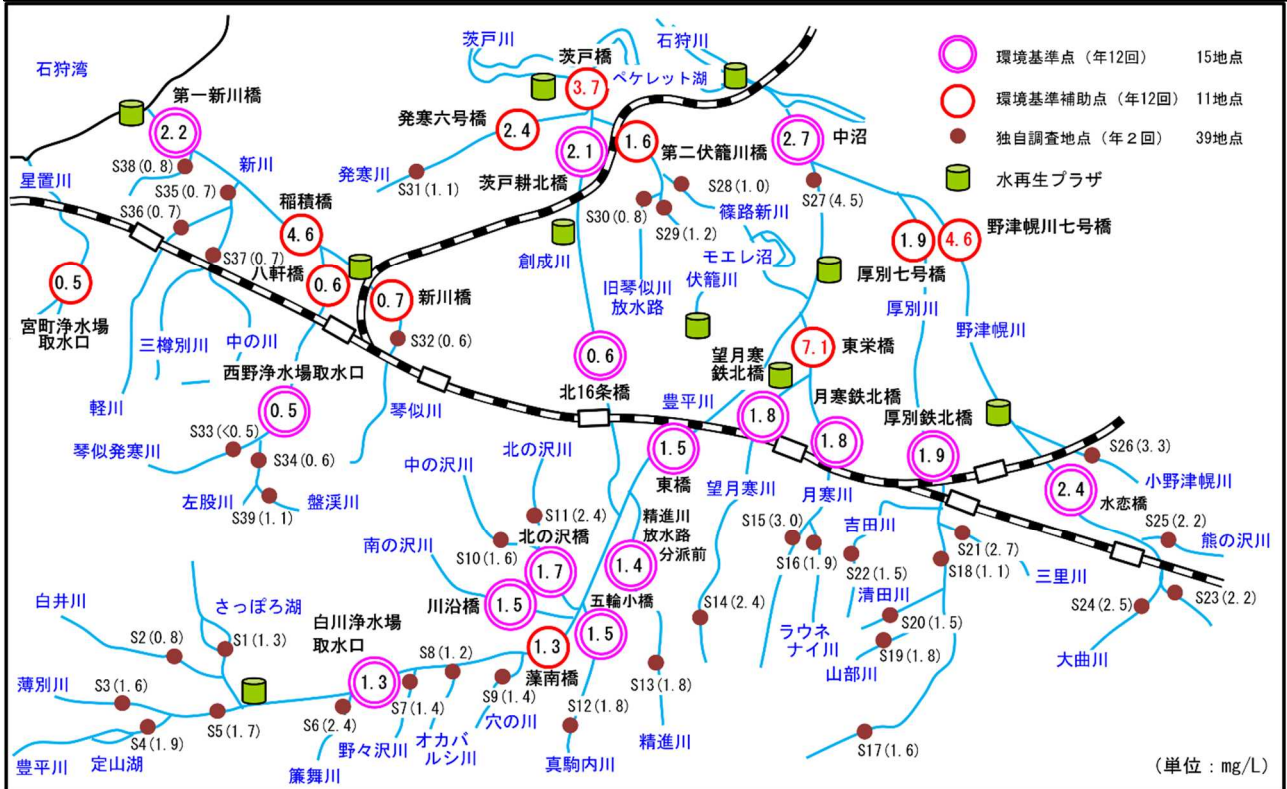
環境基準点（年12回）　15地点
環境基準補助点（年12回）　11地点
独自調査地点（年２回）　39地点
水再生プラザ

石狩湾
茨戸川
茨戸橋
3.7
ペケレット湖
石狩川
第一新川橋
2.2
発寒六号橋
2.4
2.1
1.6
第二伏籠川橋
2.7
中沼
S38(0.8)
新川
発寒川
S31(1.1)
茨戸耕北橋
S28(1.0)
S27(4.5)
星置川
S35(0.7)
S30(0.8)
S29(1.2)
篠路新川
S36(0.7)
稲積橋
4.6
創成川
1.9
4.6
野津幌川七号橋
S37(0.7)
モエレ沼
0.5
八軒橋
0.6
0.7
新川橋
旧琴似川放水路
伏籠川
厚別七号橋
宮町浄水場取水口
厚別川
三樽別川
中の川
S32(0.6)
7.1
東栄橋
野津幌川
西野浄水場取水口
0.6
望月寒鉄北橋
月寒鉄北橋
軽川
0.5
琴似川
北16条橋
豊平川
1.8
1.8
厚別鉄北橋
S33(<0.5)
1.5
1.9
S26(3.3)
琴似発寒川
S34(0.6)
北の沢川
小野津幌川
中の沢川
東橋
望月寒川
2.4
水恋橋
左股川
盤渓川
月寒川
S39(1.1)
S11(2.4)
精進川放水路分派前
S15(3.0)
吉田川
S25(2.2)
南の沢川
S10(1.6)
北の沢橋
S21(2.7)
熊の沢川
1.7
1.4
S16(1.9)
S22(1.5)
S18(1.1)
三里川
白井川
さっぽろ湖
川沿橋
1.5
五輪小橋
S14(2.4)
清田川
白川浄水場取水口
1.5
S24(2.5)
S23(2.2)
S2(0.8)
S1(1.3)
1.3
ラウネナイ川
S20(1.5)
S8(1.2)
S19(1.8)
大曲川
薄別川
S3(1.6)
1.3
藻南橋
S13(1.8)
山部川
S7(1.4)
S9(1.4)
S5(1.7)
S6(2.4)
S12(1.8)
S4(1.9)
穴の川
野々沢川
オカバルシ川
精進川
S17(1.6)
豊平川
定山湖
簾舞川
真駒内川
（単位：mg/L）